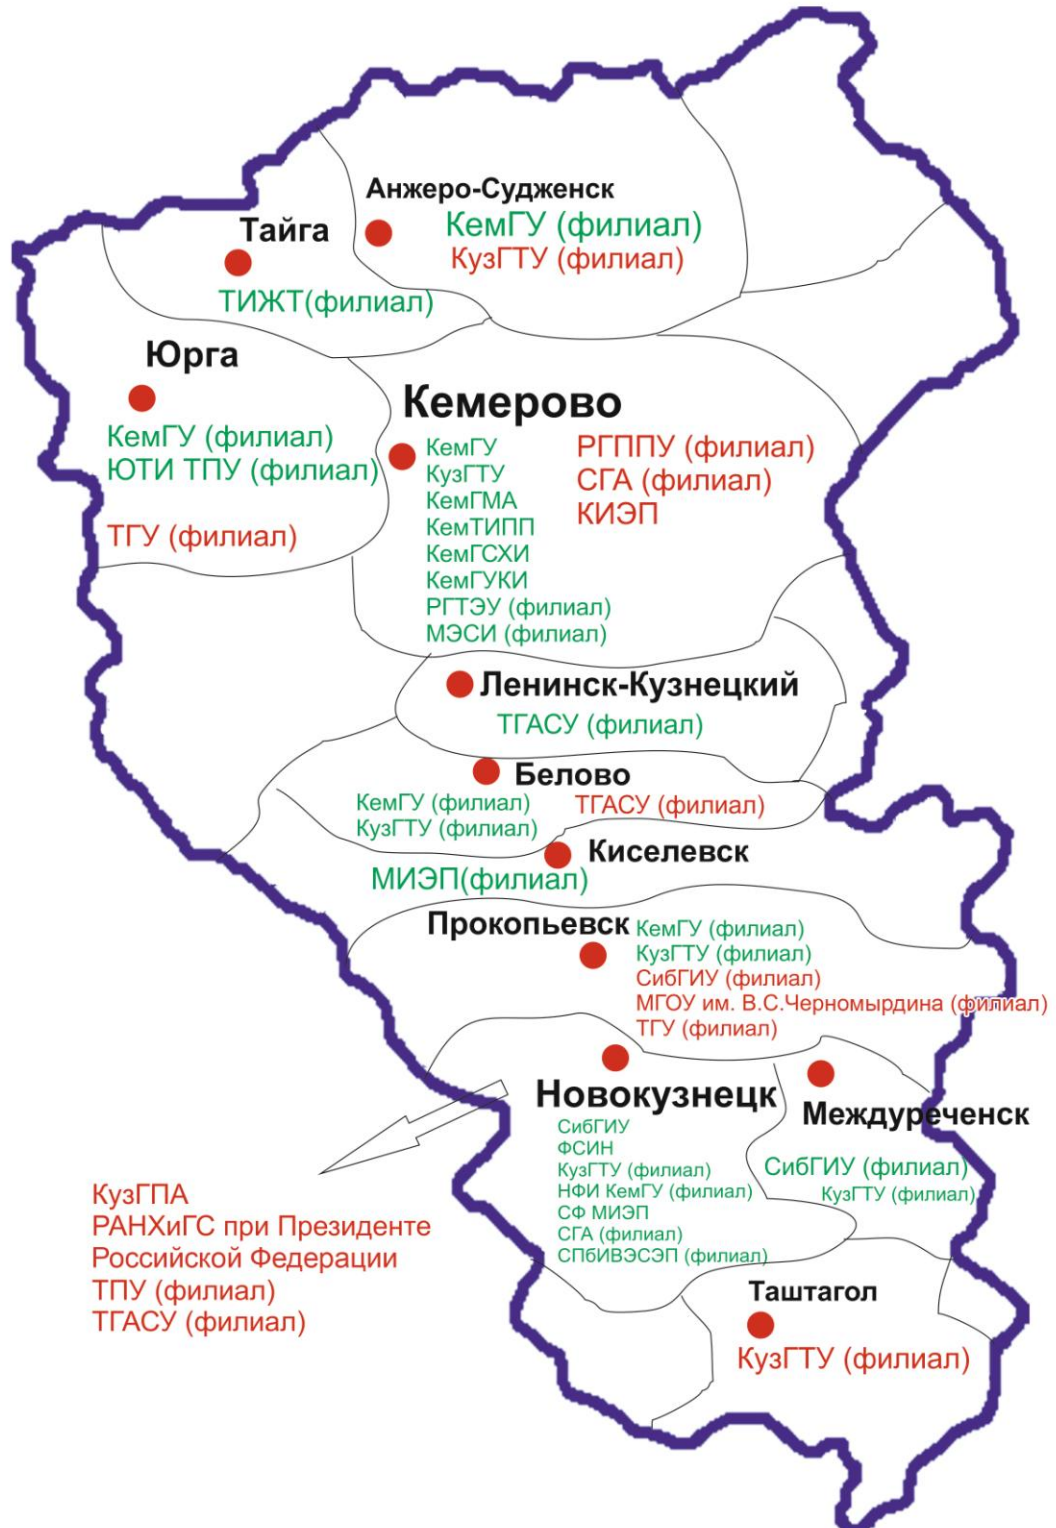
Анжеро-Судженск
КемГУ (филиал)
КузГТУ (филиал)

Тайга
ТИЖТ(филиал)

Юрга
КемГУ (филиал)
ЮТИ ТПУ (филиал)
ТГУ (филиал)

Кемерово
КемГУ
КузГТУ
КемГМА
КемТИПП
КемГСХИ
КемГУКИ
РГТЭУ (филиал)
МЭСИ (филиал)
РГППУ (филиал)
СГА (филиал)
КИЭП

Ленинск-Кузнецкий
ТГАСУ (филиал)

Белово
КемГУ (филиал)
КузГТУ (филиал)
ТГАСУ (филиал)

Киселевск
МИЭП(филиал)

Прокопьевск
КемГУ (филиал)
КузГТУ (филиал)
СибГИУ (филиал)
МГОУ им. В.С.Черномырдина (филиал)
ТГУ (филиал)

Новокузнецк
СибГИУ
ФСИН
КузГТУ (филиал)
НФИ КемГУ (филиал)
СФ МИЭП
СГА (филиал)
СПбИВЭСЭП (филиал)

Междуреченск
СибГИУ (филиал)
КузГТУ (филиал)

КузГПА
РАНХиГС при Президенте Российской Федерации
ТПУ (филиал)
ТГАСУ (филиал)

Таштагол
КузГТУ (филиал)